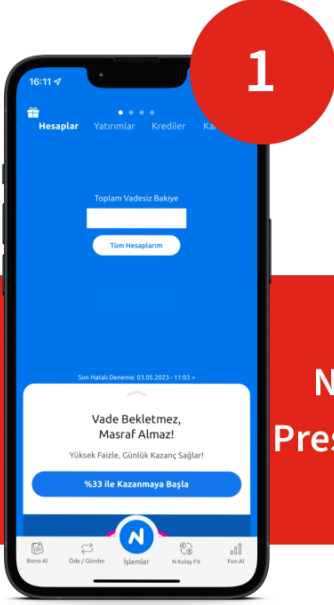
1

16:11

Hesaplar Yatırımlar Krediler Ka

Toplam Vadesiz Bakiye

Tüm Hesaplarım

Son Hatalı Deneme: 03.05.2023 - 11:03

Vade Bekletmez, Masraf Almaz!

Yüksek Faizle, Günlük Kazanç Sağlar!

%33 ile Kazanmaya Başla

Bono Al Öde / Gönder İşlemler N Kolay FX Fon Al

N

Pres